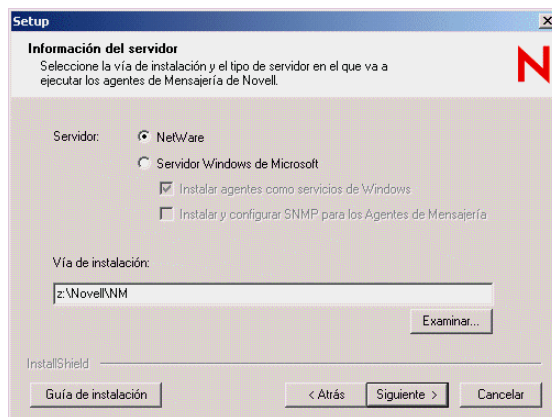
Setup

Información del servidor

Seleccione la vía de instalación y el tipo de servidor en el que va a ejecutar los agentes de Mensajería de Novell.

N

Servidor:

NetWare

Servidor Windows de Microsoft

Instalar agentes como servicios de Windows

Instalar y configurar SNMP para los Agentes de Mensajería

Vía de instalación:

z:\Novell\NM

Examinar...

InstallShield

Guía de instalación

< Atrás

Siguiente >

Cancelar